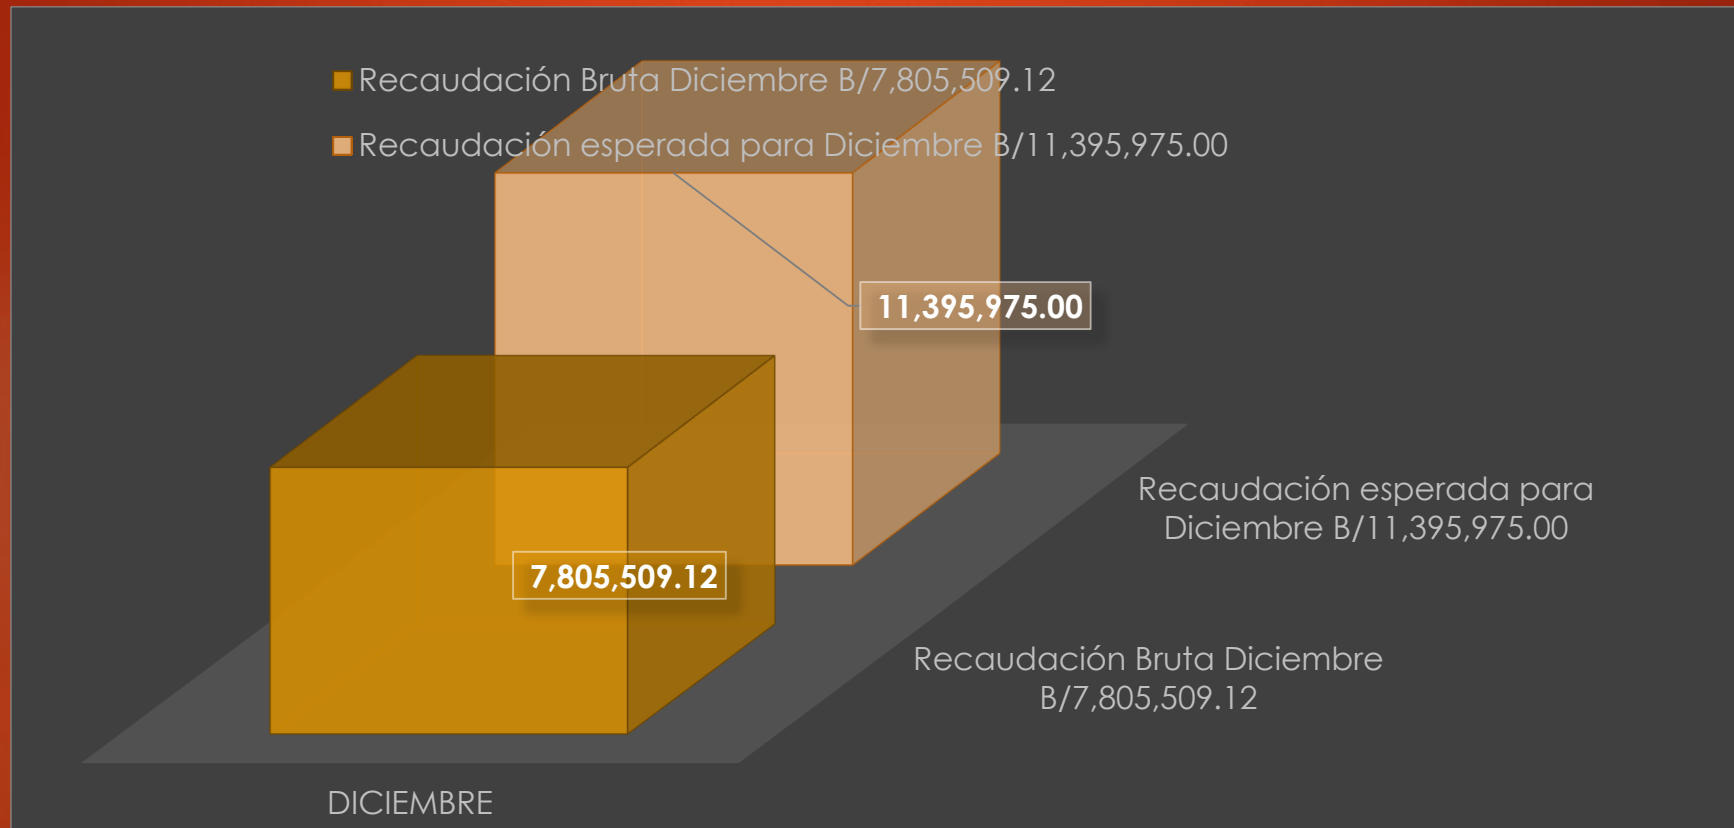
Recaudación Bruta Diciembre B/7,805,509.12

Recaudación esperada para Diciembre B/11,395,975.00

11,395,975.00

7,805,509.12

Recaudación esperada para Diciembre B/11,395,975.00

Recaudación Bruta Diciembre B/7,805,509.12

DICIEMBRE